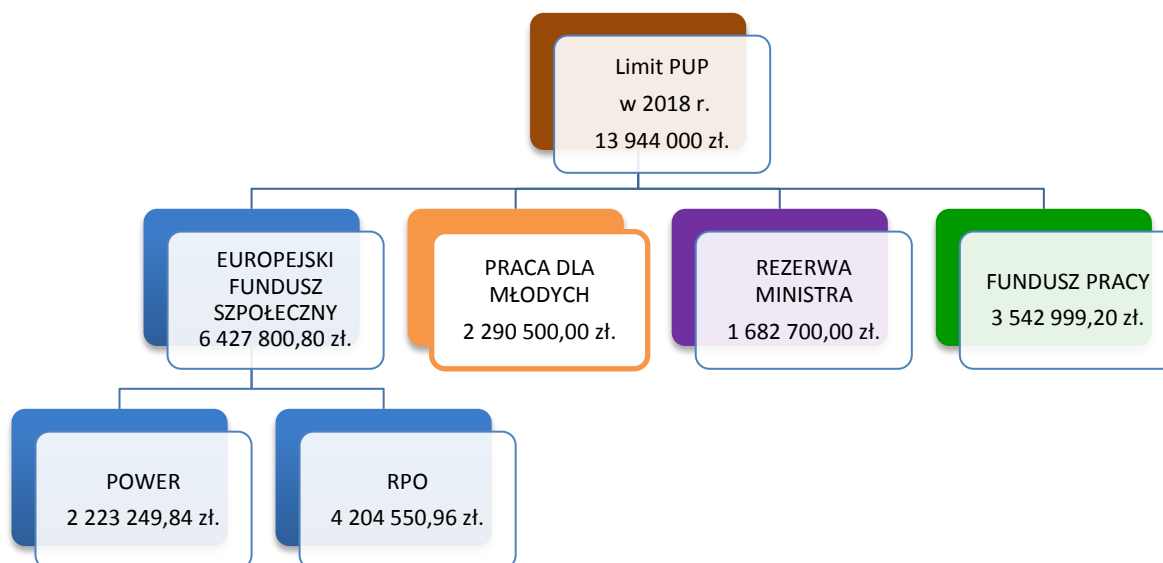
Limit PUP
w 2018 r.
13 944 000 zł.

EUROPEJSKI FUNDUSZ SZPOŁECZNY
6 427 800,80 zł.

PRACA DLA MŁODYCH
2 290 500,00 zł.

REZERWA MINISTRA
1 682 700,00 zł.

FUNDUSZ PRACY
3 542 999,20 zł.

POWER
2 223 249,84 zł.

RPO
4 204 550,96 zł.